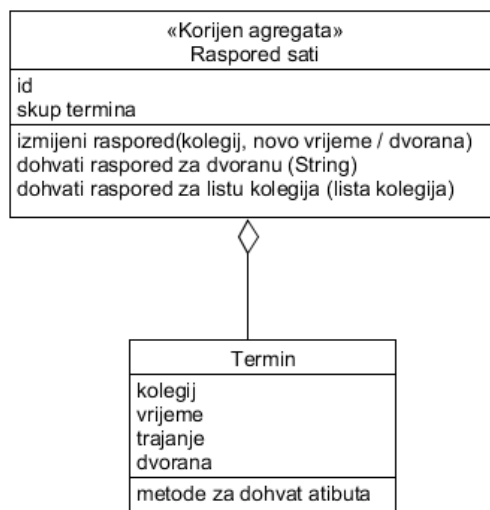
«Korijen agregata»
Raspored sati

id
skup termina

izmijeni raspored(kolegij, novo vrijeme / dvorana)
dohvati raspored za dvoranu (String)
dohvati raspored za listu kolegija (lista kolegija)

Termin

kolegij
vrijeme
trajanje
dvorana

metode za dohvat atibuta